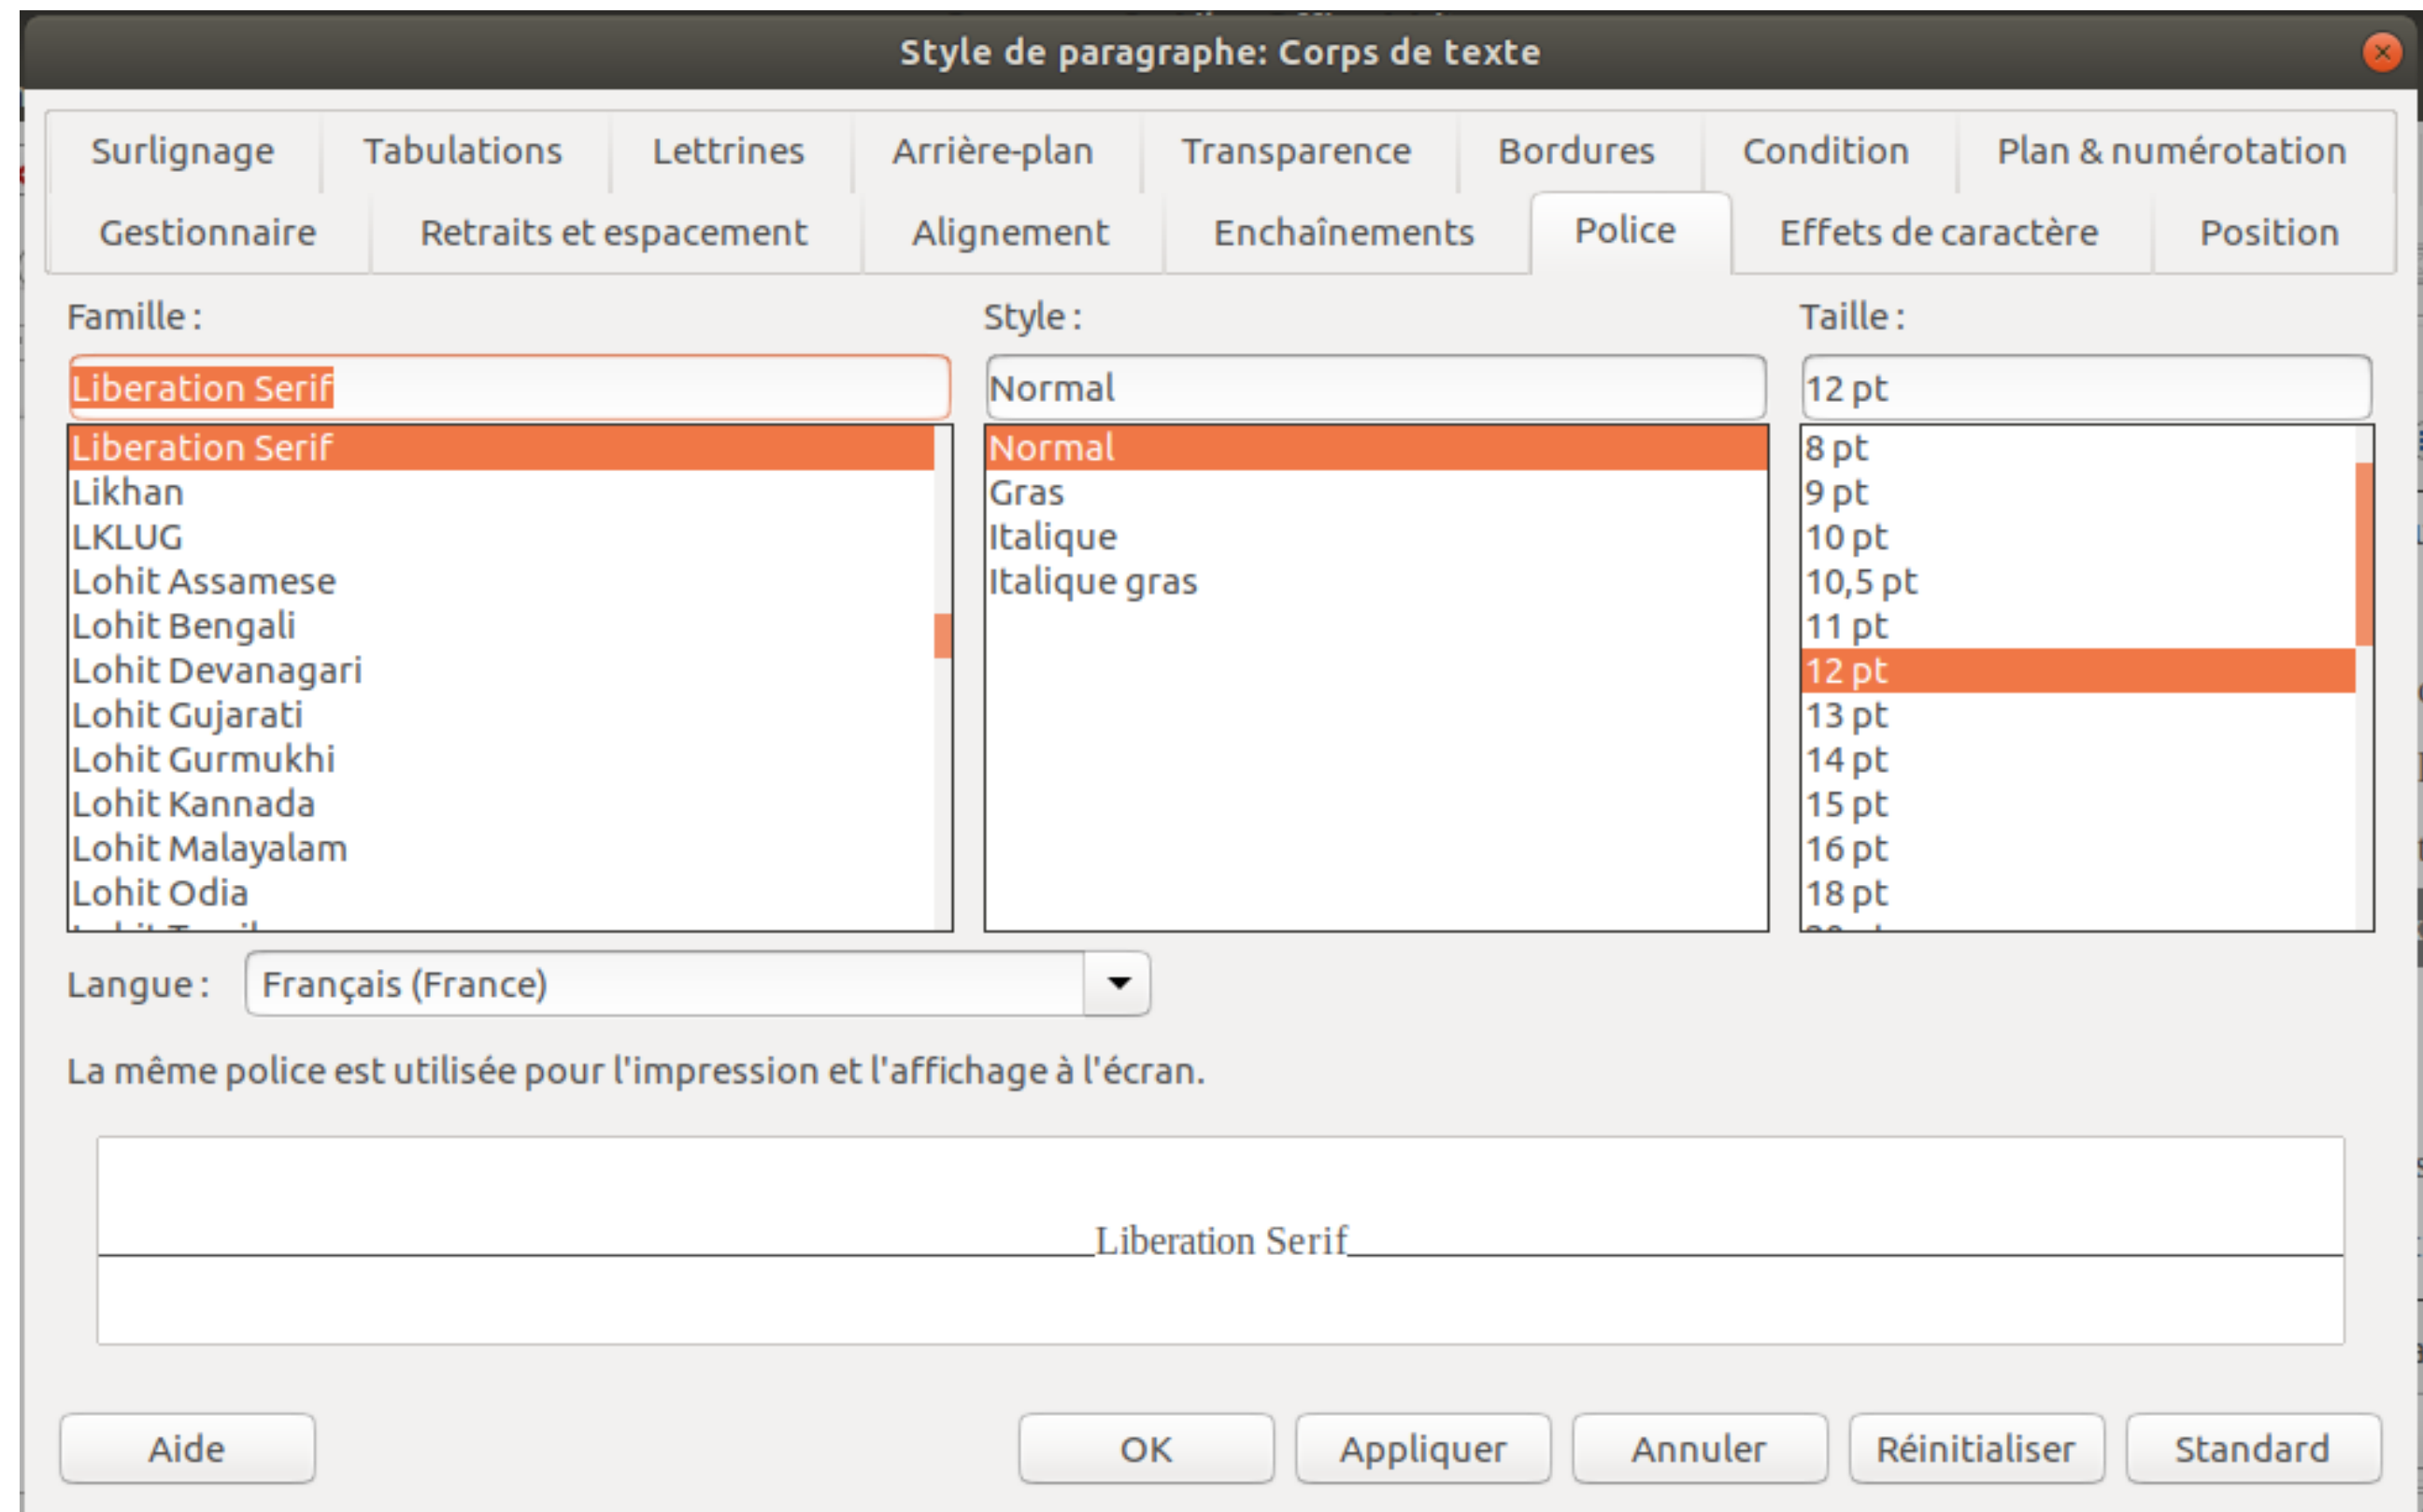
Style de paragraphe: Corps de texte

Surlignage | Tabulations | Lettrines | Arrière-plan | Transparence | Bordures | Condition | Plan & numérotation

Gestionnaire | Retraits et espacement | Alignement | Enchaînements | Police | Effets de caractère | Position

Famille :
Liberation Serif
Liberation Serif
Likhan
LKLUG
Lohit Assamese
Lohit Bengali
Lohit Devanagari
Lohit Gujarati
Lohit Gurmukhi
Lohit Kannada
Lohit Malayalam
Lohit Odia
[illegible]

Style :
Normal
Normal
Gras
Italique
Italique gras

Taille :
12 pt
8 pt
9 pt
10 pt
10,5 pt
11 pt
12 pt
13 pt
14 pt
15 pt
16 pt
18 pt
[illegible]

Langue : Français (France)

La même police est utilisée pour l'impression et l'affichage à l'écran.

Liberation Serif

Aide | OK | Appliquer | Annuler | Réinitialiser | Standard